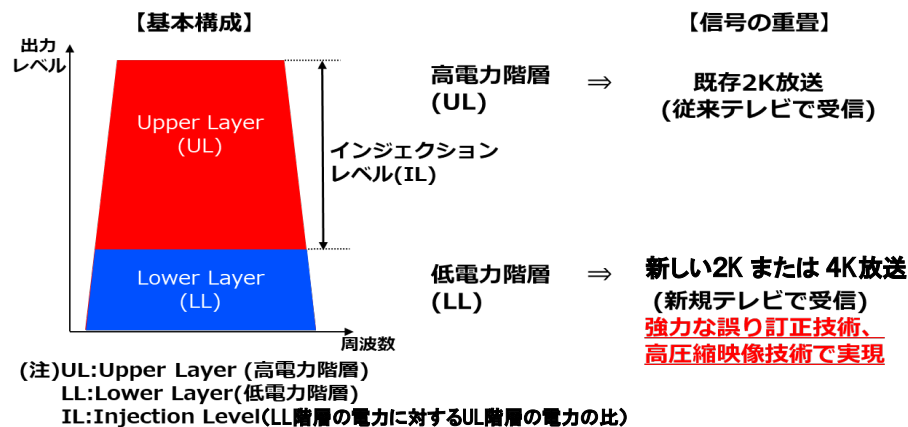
【基本構成】

【信号の重畳】

出力レベル

Upper Layer (UL)

インジェクションレベル(IL)

Lower Layer (LL)

周波数

高電力階層 (UL) ⇒ 既存2K放送 (従来テレビで受信)

低電力階層 (LL) ⇒ 新しい2K または 4K放送 (新規テレビで受信)

強力な誤り訂正技術、高圧縮映像技術で実現

(注)UL:Upper Layer (高電力階層)
LL:Lower Layer(低電力階層)
IL:Injection Level(LL階層の電力に対するUL階層の電力の比)